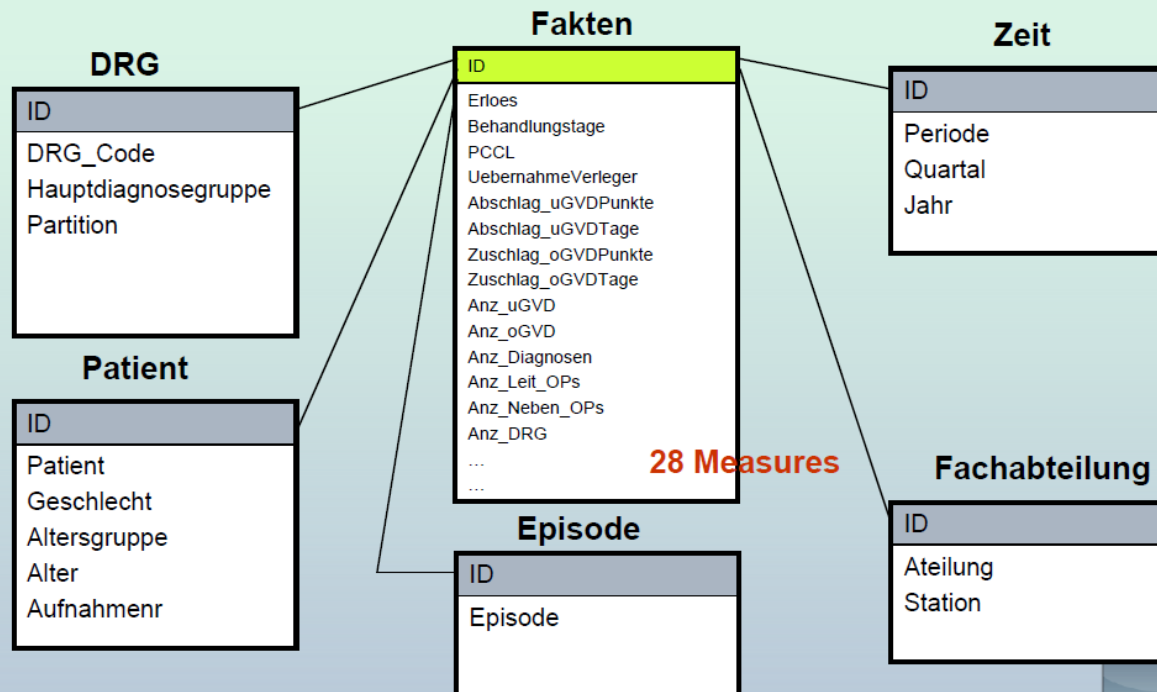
DRG

ID

DRG_Code
Hauptdiagnosegruppe
Partition

Patient

ID

Patient
Geschlecht
Altersgruppe
Alter
Aufnahmenr

Fakten

ID

Erloes
Behandlungstage
PCCL
UebernahmeVerleger
Abschlag_uGVDPunkte
Abschlag_uGVDTage
Zuschlag_oGVDPunkte
Zuschlag_oGVDTage
Anz_uGVD
Anz_oGVD
Anz_Diagnosen
Anz_Leit_OPs
Anz_Neben_OPs
Anz_DRG
...
...

28 Measures

Episode

ID

Episode

Zeit

ID

Periode
Quartal
Jahr

Fachabteilung

ID

Ateilung
Station